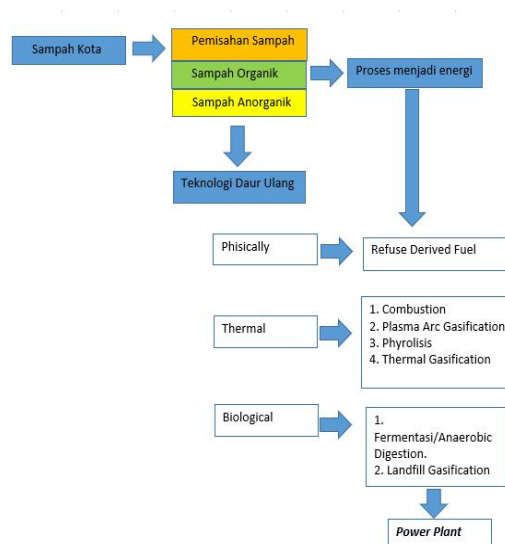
Sampah Kota

Pemisahan Sampah

Sampah Organik

Sampah Anorganik

Proses menjadi energi

Teknologi Daur Ulang

Phisically

Refuse Derived Fuel

Thermal

1. Combustion
2. Plasma Arc Gasification
3. Phyrolisis
4. Thermal Gasification

Biological

1. Fermentasi/Anaerobic Digestion.
2. Landfill Gasification

Power Plant